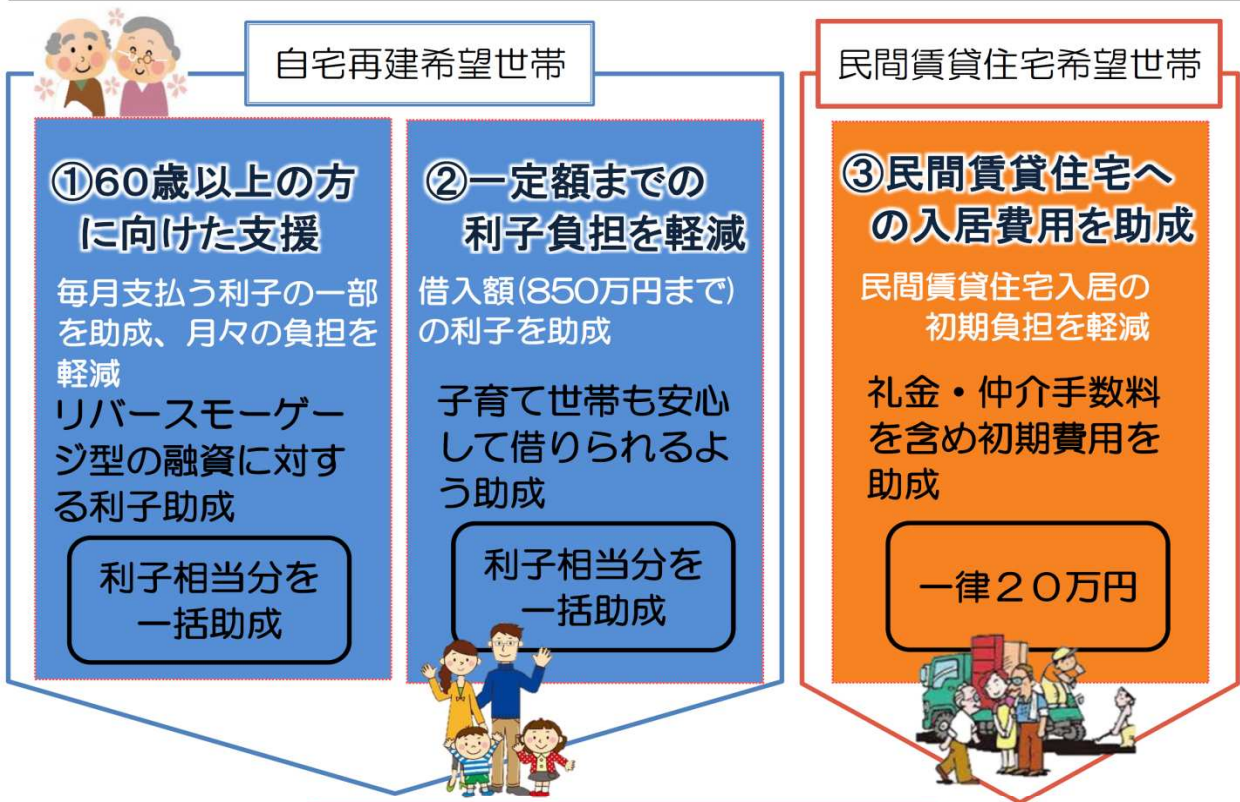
自宅再建希望世帯

①60歳以上の方に向けた支援

毎月支払う利子の一部を助成、月々の負担を軽減

リバースモーゲージ型の融資に対する利子助成

利子相当分を一括助成

②一定額までの利子負担を軽減

借入額(850万円まで)の利子を助成

子育て世帯も安心して借りられるよう助成

利子相当分を一括助成

民間賃貸住宅希望世帯

③民間賃貸住宅への入居費用を助成

民間賃貸住宅入居の初期負担を軽減

礼金・仲介手数料を含め初期費用を助成

一律20万円